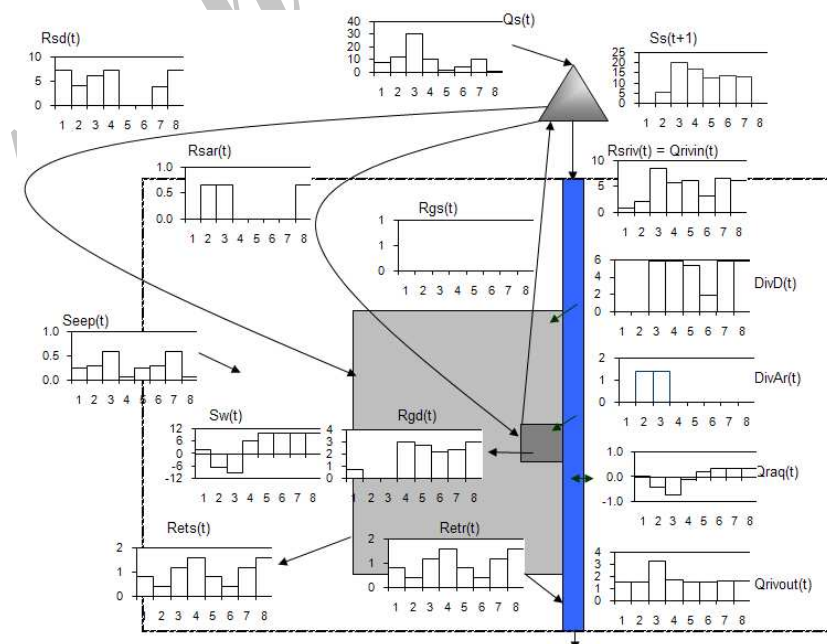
Rsd(t)
10
5
0
1 2 3 4 5 6 7 8

Qs(t)
40
30
20
10
0
1 2 3 4 5 6 7 8

Ss(t+1)
25
20
15
10
5
0
1 2 3 4 5 6 7 8

Rsar(t)
1.0
0.5
0.0
1 2 3 4 5 6 7 8

Rsriv(t) = Qrivin(t)
10
5
0
1 2 3 4 5 6 7 8

Rgs(t)
1
1
0
1 2 3 4 5 6 7 8

DivD(t)
6
4
2
0
1 2 3 4 5 6 7 8

Seep(t)
1.0
0.5
0.0
1 2 3 4 5 6 7 8

DivAr(t)
2
1
0
1 2 3 4 5 6 7 8

Sw(t)
12
6
0
-6
-12
1 2 3 4 5 6 7 8

Rgd(t)
4
3
2
1
0
1 2 3 4 5 6 7 8

Qraq(t)
1.0
0.0
-1.0
1 2 3 4 5 6 7 8

Rets(t)
2
1
0
2 3 4 5 6 7 8

Retr(t)
2
1
0
1 2 3 4 5 6 7 8

Qrivout(t)
4
3
2
1
0
1 2 3 4 5 6 7 8